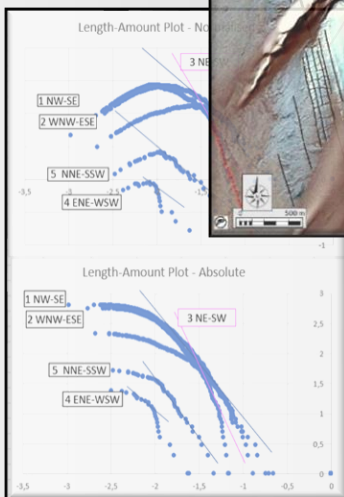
Length-Amount Plot - No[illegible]

3 NE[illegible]

1 NW-SE

2 WNW-ESE

5 NNE-SSW

4 ENE-WSW

-3,5

-2,5

-1

0

500 m

Length-Amount Plot - Absolute

1 NW-SE

2 WNW-ESE

3 NE-SW

5 NNE-SSW

4 ENE-WSW

3

2,5

2

1,5

1

0,5

0

-3

-2,5

-2

-1,5

-1

-0,5

0